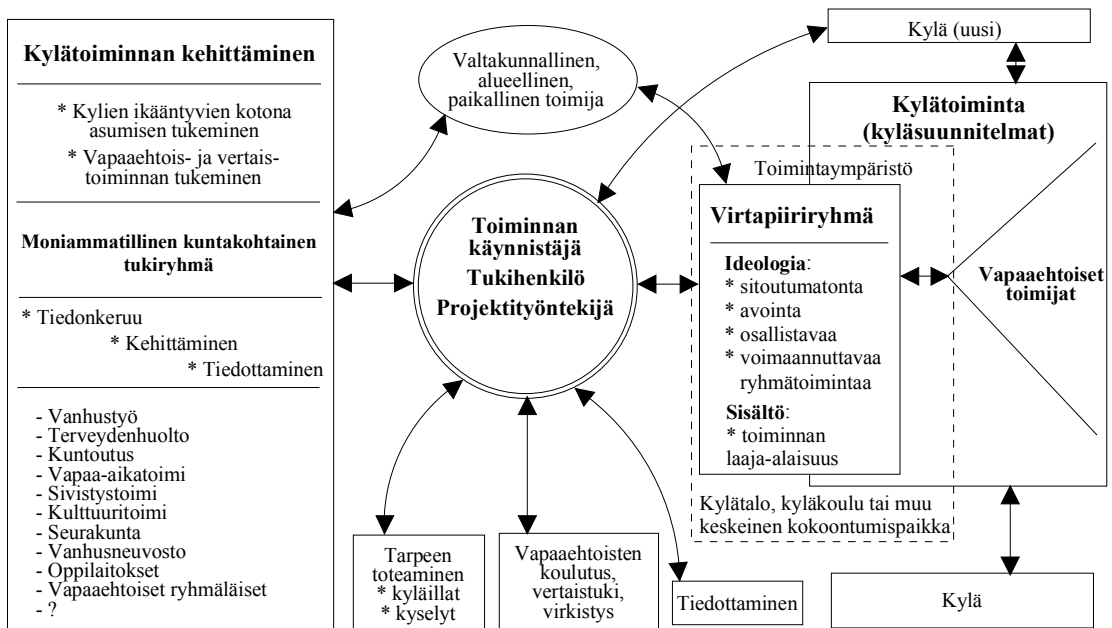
Kylätoiminnan kehittäminen

* Kylien ikääntyvien kotona asumisen tukeminen

* Vapaaehtois- ja vertaistoiminnan tukeminen

Moniammatillinen kuntakohtainen tukiryhmä

* Tiedonkeruu
* Kehittäminen
* Tiedottaminen

- Vanhustyö
- Terveydenhuolto
- Kuntoutus
- Vapaa-aikatoimi
- Sivistystoimi
- Kulttuuritoimi
- Seurakunta
- Vanhusneuvosto
- Oppilaitokset
- Vapaaehtoiset ryhmäläiset
- ?

Valtakunnallinen, alueellinen, paikallinen toimija

Toiminnan käynnistäjä
Tukihenkilö
Projektityöntekijä

Kylä (uusi)

Kylätoiminta (kyläsuunnitelmat)

Toimintaympäristö

Virtapiiriryhmä

Ideologia:
* sitoutumatonta
* avointa
* osallistavaa
* voimaannuttavaa ryhmätoimintaa

Sisältö:
* toiminnan laaja-alaisuus

Vapaaehtoiset toimijat

Kylätalo, kyläkoulu tai muu keskeinen kokoontumispaikka

Tarpeen toteaminen
* kyläillat
* kyselyt

Vapaaehtoisten koulutus, vertaistuki, virkistys

Tiedottaminen

Kylä